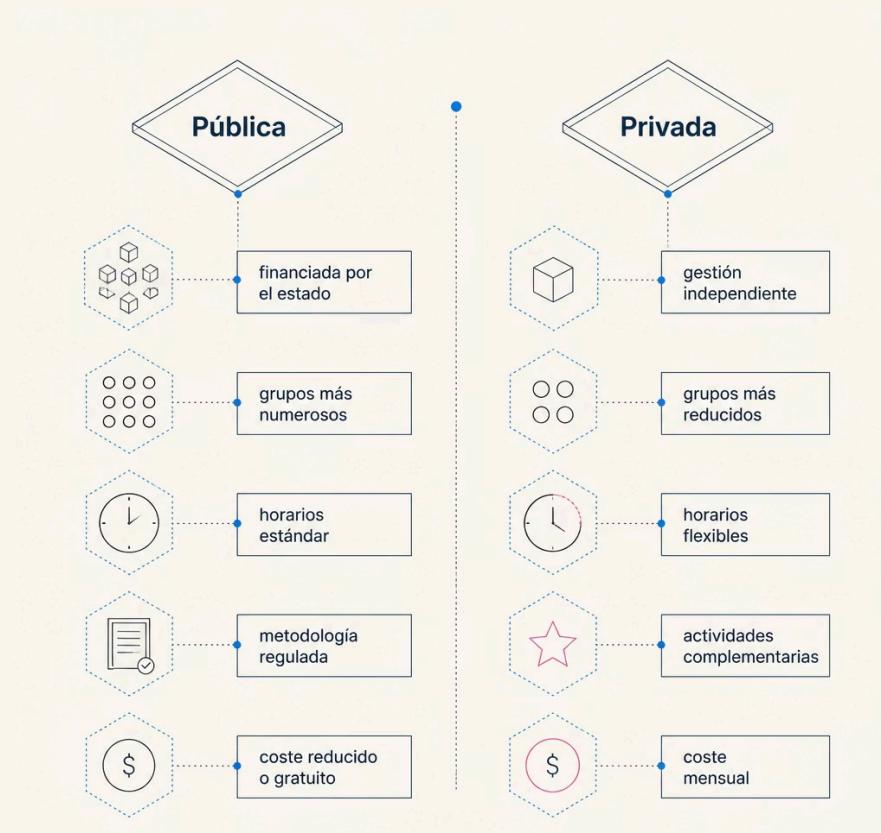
Pública

financiada por el estado

grupos más numerosos

horarios estándar

metodología regulada

coste reducido o gratuito

Privada

gestión independiente

grupos más reducidos

horarios flexibles

actividades complementarias

coste mensual

$

$